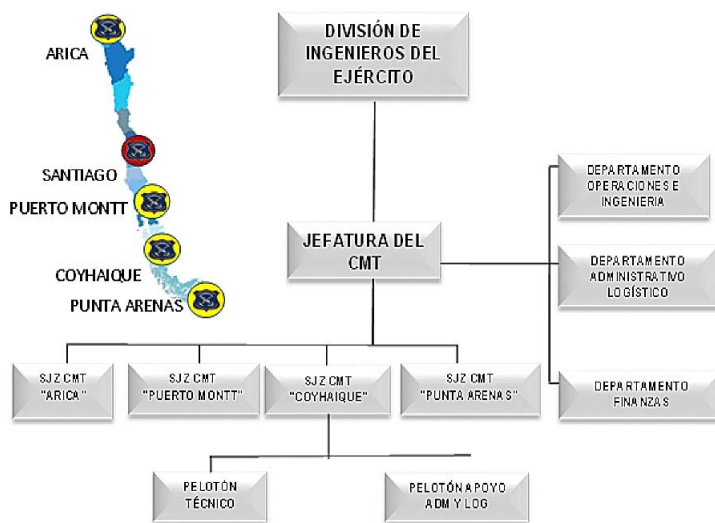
ARICA

SANTIAGO

PUERTO MONTT

COYHAIQUE

PUNTA ARENAS

DIVISIÓN DE INGENIEROS DEL EJÉRCITO

JEFATURA DEL CMT

DEPARTAMENTO OPERACIONES E INGENIERIA

DEPARTAMENTO ADMINISTRATIVO LOGÍSTICO

DEPARTAMENTO FINANZAS

SJZ CMT "ARICA"

SJZ CMT "PUERTO MONTT"

SJZ CMT "COYHAIQUE"

SJZ CMT "PUNTA ARENAS"

PELOTÓN TÉCNICO

PELOTÓN APOYO ADM Y LOG